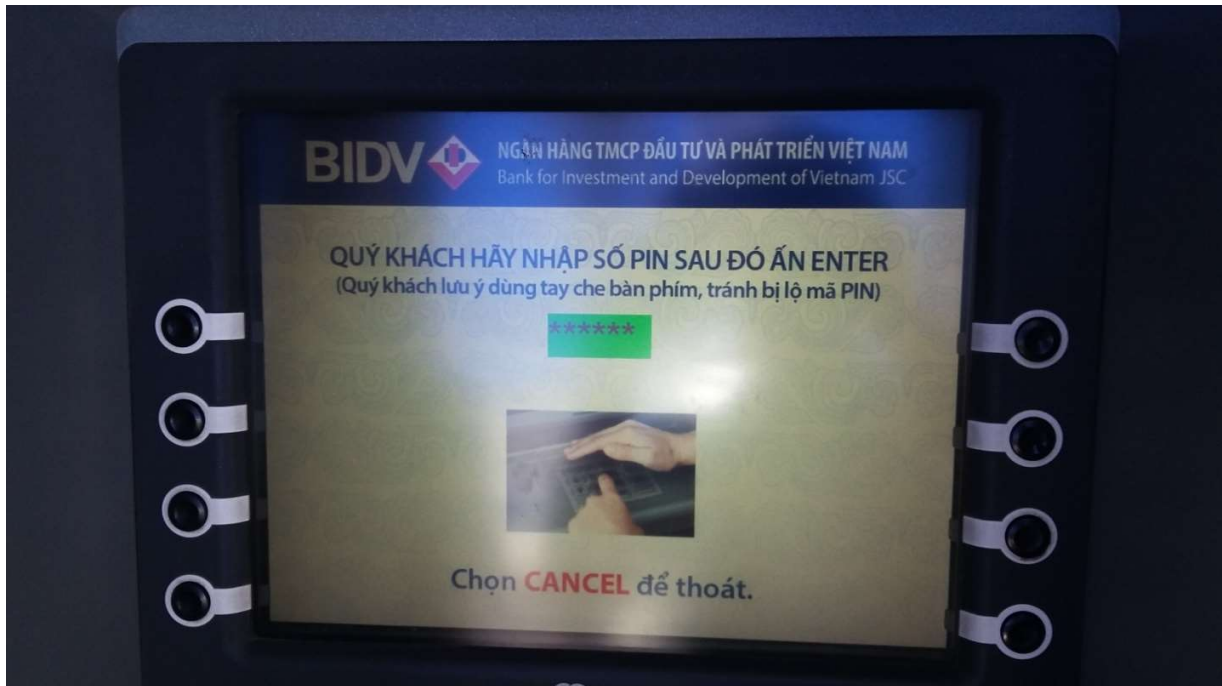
BIDV
NGÂN HÀNG TMCP ĐẦU TƯ VÀ PHÁT TRIỂN VIỆT NAM
Bank for Investment and Development of Vietnam JSC

QUÝ KHÁCH HÃY NHẬP SỐ PIN SAU ĐÓ ẤN ENTER
(Quý khách lưu ý dùng tay che bàn phím, tránh bị lộ mã PIN)

******

Chọn CANCEL để thoát.